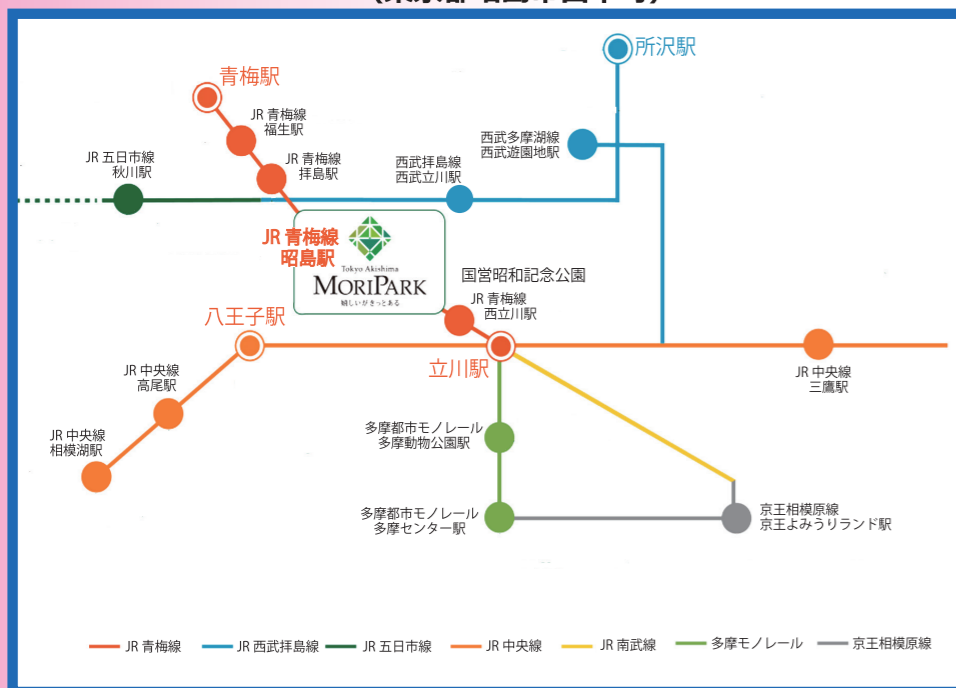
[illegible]

所沢駅

青梅駅

JR 青梅線
福生駅

西武多摩湖線
西武遊園地駅

JR 五日市線
秋川駅

JR 青梅線
拝島駅

西武拝島線
西武立川駅

JR 青梅線
昭島駅

Tokyo Akishima
MORIPARK
嬉しいがきっとある

国営昭和記念公園
JR 青梅線
西立川駅

八王子駅

立川駅

JR 中央線
三鷹駅

JR 中央線
高尾駅

JR 中央線
相模湖駅

多摩都市モノレール
多摩動物公園駅

多摩都市モノレール
多摩センター駅

京王相模原線
京王よみうりランド駅

JR 青梅線　JR 西武拝島線　JR 五日市線　JR 中央線　JR 南武線　多摩モノレール　京王相模原線